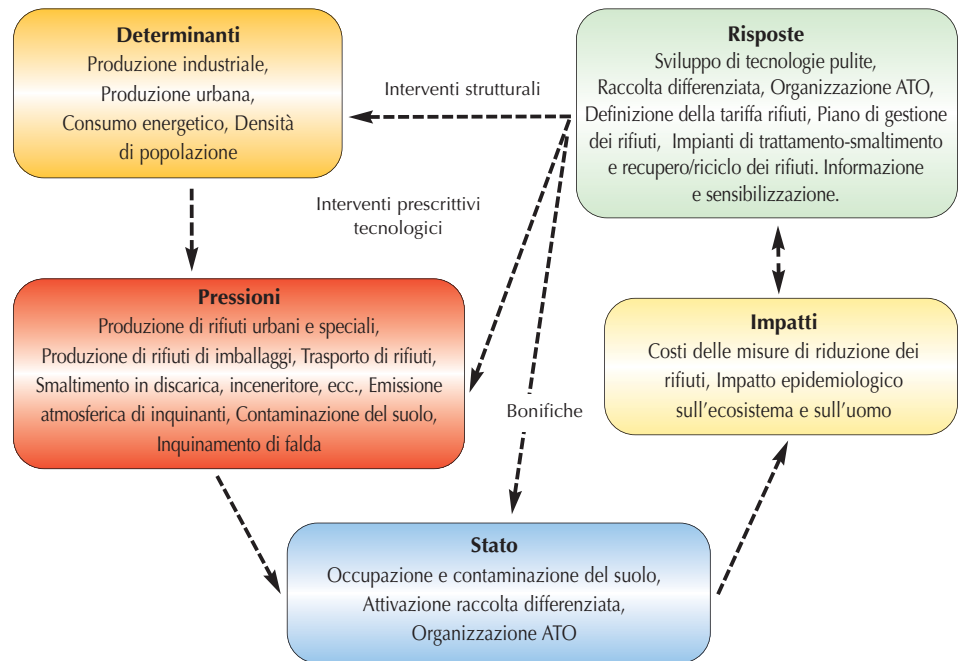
Determinanti
Produzione industriale,
Produzione urbana,
Consumo energetico, Densità di popolazione

Interventi strutturali

Risposte
Sviluppo di tecnologie pulite, Raccolta differenziata, Organizzazione ATO, Definizione della tariffa rifiuti, Piano di gestione dei rifiuti, Impianti di trattamento-smaltimento e recupero/riciclo dei rifiuti. Informazione e sensibilizzazione.

Interventi prescrittivi tecnologici

Pressioni
Produzione di rifiuti urbani e speciali, Produzione di rifiuti di imballaggi, Trasporto di rifiuti, Smaltimento in discarica, inceneritore, ecc., Emissione atmosferica di inquinanti, Contaminazione del suolo, Inquinamento di falda

Impatti
Costi delle misure di riduzione dei rifiuti, Impatto epidemiologico sull'ecosistema e sull'uomo

Bonifiche

Stato
Occupazione e contaminazione del suolo, Attivazione raccolta differenziata, Organizzazione ATO